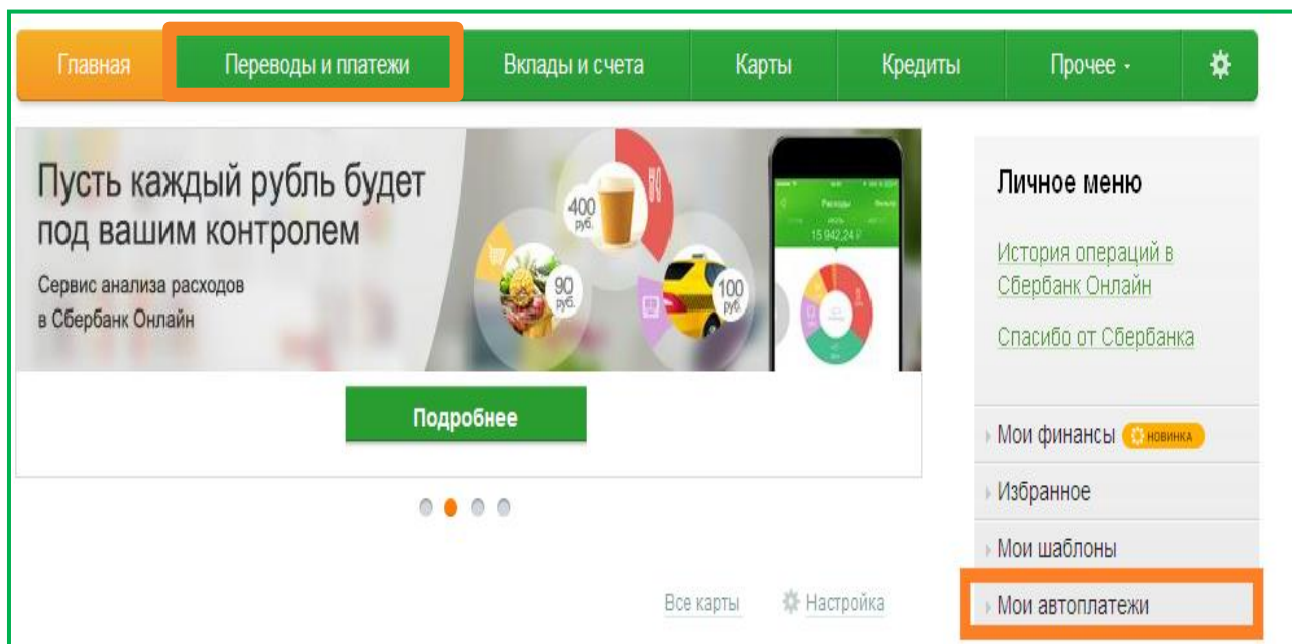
Главная | Переводы и платежи | Вклады и счета | Карты | Кредиты | Прочее

Пусть каждый рубль будет под вашим контролем

Сервис анализа расходов в Сбербанк Онлайн

400 руб.

90 руб.

100 руб.

Расходы

15 942,24 ₽

Подробнее

Личное меню

История операций в Сбербанк Онлайн

Спасибо от Сбербанка

Мои финансы НОВИНКА

Избранное

Мои шаблоны

Мои автоплатежи

Все карты

Настройка